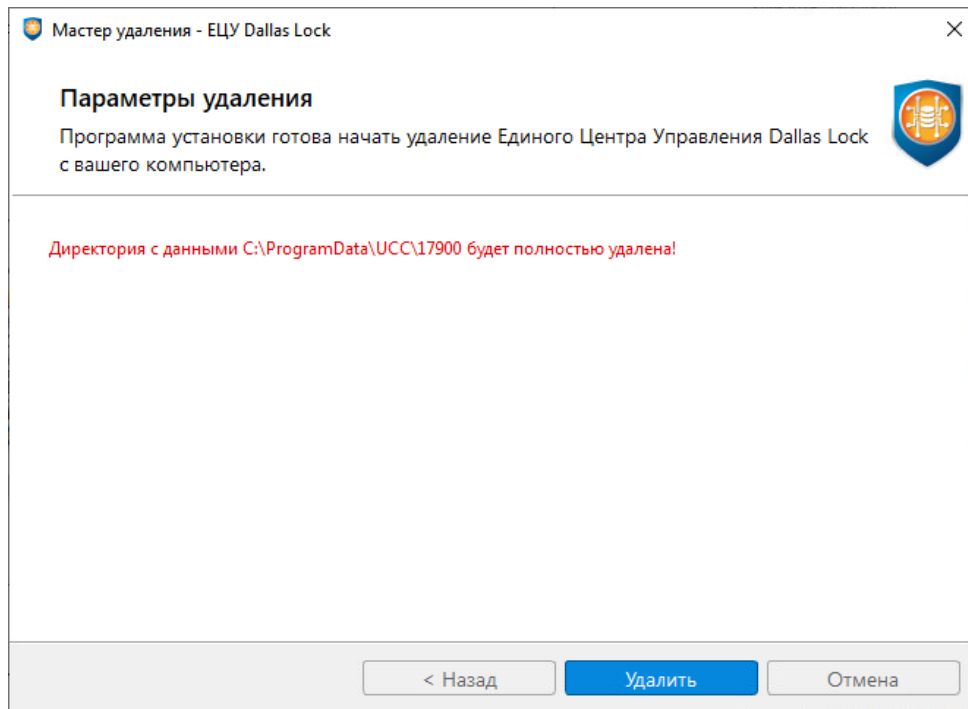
Мастер удаления - ЕЦУ Dallas Lock

×

Параметры удаления

Программа установки готова начать удаление Единого Центра Управления Dallas Lock с вашего компьютера.

Директория с данными C:\ProgramData\UCC\17900 будет полностью удалена!

< Назад

Удалить

Отмена